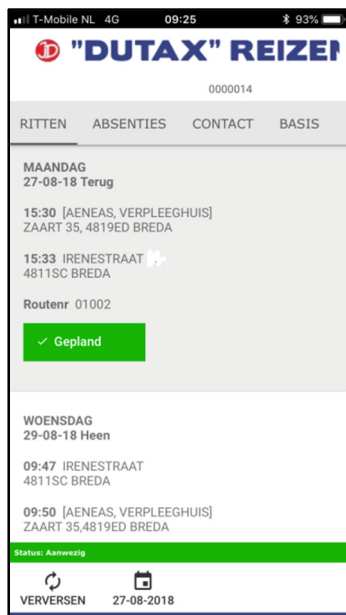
T-Mobile NL 4G 09:25 93%

"DUTAX" REIZE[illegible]

0000014

RITTEN ABSENTIES CONTACT BASIS

MAANDAG
27-08-18 Terug

15:30 [AENEAS, VERPLEEGHUIS]
ZAART 35, 4819ED BREDA

15:33 IRENESTRAAT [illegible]
4811SC BREDA

Routenr 01002

✓ Gepland

WOENSDAG
29-08-18 Heen

09:47 IRENESTRAAT
4811SC BREDA

09:50 [AENEAS, VERPLEEGHUIS]
ZAART 35,4819ED BREDA

Status: Aanwezig

VERVERSEN 27-08-2018